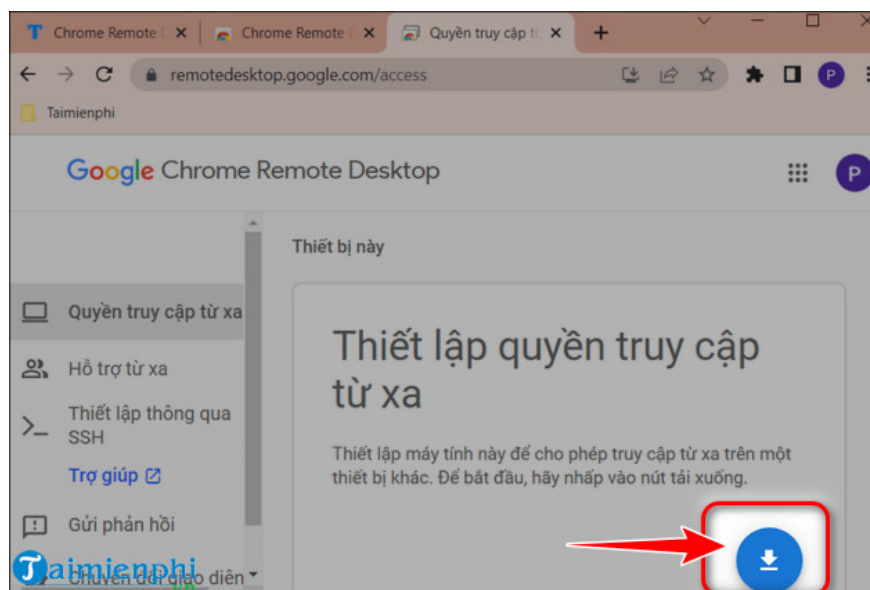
Chrome Remote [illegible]
Chrome Remote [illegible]
Quyền truy cập t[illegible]
remotedesktop.google.com/access
P
Taimienphi
Google Chrome Remote Desktop
P
Quyền truy cập từ xa
Hỗ trợ từ xa
Thiết lập thông qua SSH
Trợ giúp
Gửi phản hồi
Chuyển đổi giao diện
Thiết bị này
Thiết lập quyền truy cập từ xa
Thiết lập máy tính này để cho phép truy cập từ xa trên một thiết bị khác. Để bắt đầu, hãy nhấp vào nút tải xuống.
Taimienphi